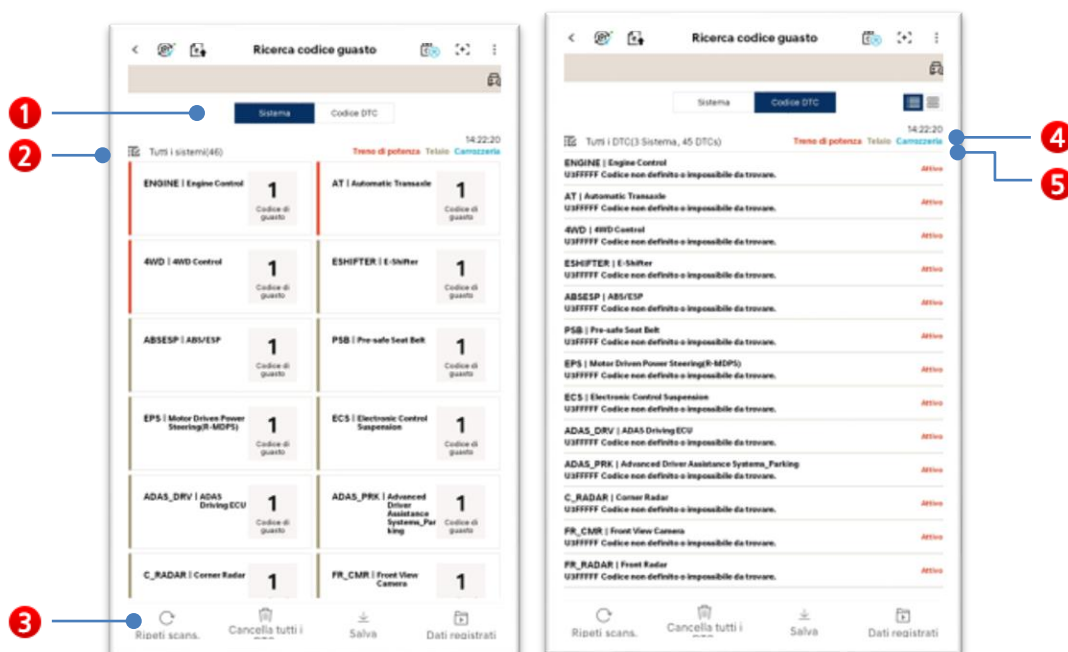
1
2
3

Ricerca codice guasto

Sistema | Codice DTC

14:22:20

Tutti i sistemi(46)

Treno di potenza Telaio Carrozzeria

ENGINE | Engine Control
1
Codice di guasto

AT | Automatic Transaxle
1
Codice di guasto

4WD | 4WD Control
1
Codice di guasto

ESHIFTER | E-Shifter
1
Codice di guasto

ABSESP | ABS/ESP
1
Codice di guasto

PSB | Pre-safe Seat Belt
1
Codice di guasto

EPS | Motor Driven Power Steering(R-MDPS)
1
Codice di guasto

ECS | Electronic Control Suspension
1
Codice di guasto

ADAS_DRV | ADAS Driving ECU
1
Codice di guasto

ADAS_PRK | Advanced Driver Assistance Systems_Parking
1
Codice di guasto

C_RADAR | Corner Radar
1

FR_CMR | Front View Camera
1

Ripeti scans. | Cancella tutti i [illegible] | Salva | Dati registrati

Ricerca codice guasto

Sistema | Codice DTC

14:22:20

4
5

Tutti i DTC(3 Sistema, 45 DTCs)

Treno di potenza Telaio Carrozzeria

ENGINE | Engine Control
U3FFFFF Codice non definito o impossibile da trovare.
Attivo

AT | Automatic Transaxle
U3FFFFF Codice non definito o impossibile da trovare.
Attivo

4WD | 4WD Control
U3FFFFF Codice non definito o impossibile da trovare.
Attivo

ESHIFTER | E-Shifter
U3FFFFF Codice non definito o impossibile da trovare.
Attivo

ABSESP | ABS/ESP
U3FFFFF Codice non definito o impossibile da trovare.
Attivo

PSB | Pre-safe Seat Belt
U3FFFFF Codice non definito o impossibile da trovare.
Attivo

EPS | Motor Driven Power Steering(R-MDPS)
U3FFFFF Codice non definito o impossibile da trovare.
Attivo

ECS | Electronic Control Suspension
U3FFFFF Codice non definito o impossibile da trovare.
Attivo

ADAS_DRV | ADAS Driving ECU
U3FFFFF Codice non definito o impossibile da trovare.
Attivo

ADAS_PRK | Advanced Driver Assistance Systems_Parking
U3FFFFF Codice non definito o impossibile da trovare.
Attivo

C_RADAR | Corner Radar
U3FFFFF Codice non definito o impossibile da trovare.
Attivo

FR_CMR | Front View Camera
U3FFFFF Codice non definito o impossibile da trovare.
Attivo

FR_RADAR | Front Radar
U3FFFFF Codice non definito o impossibile da trovare.
Attivo

Ripeti scans. | Cancella tutti i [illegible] | Salva | Dati registrati